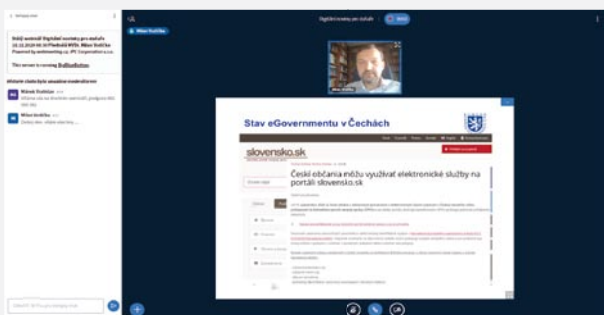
Verejný chat

Vitajte na webináre Digitálne riešenia pre úrady
Powered by

This server is running BigBlueButton.

Milan Hudáček

Digitálne riešenia pre úrady

Stav eGovernmentu v Čechách

slovensko.sk

Českí občania môžu využívať elektronické služby na portáli slovensko.sk

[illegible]